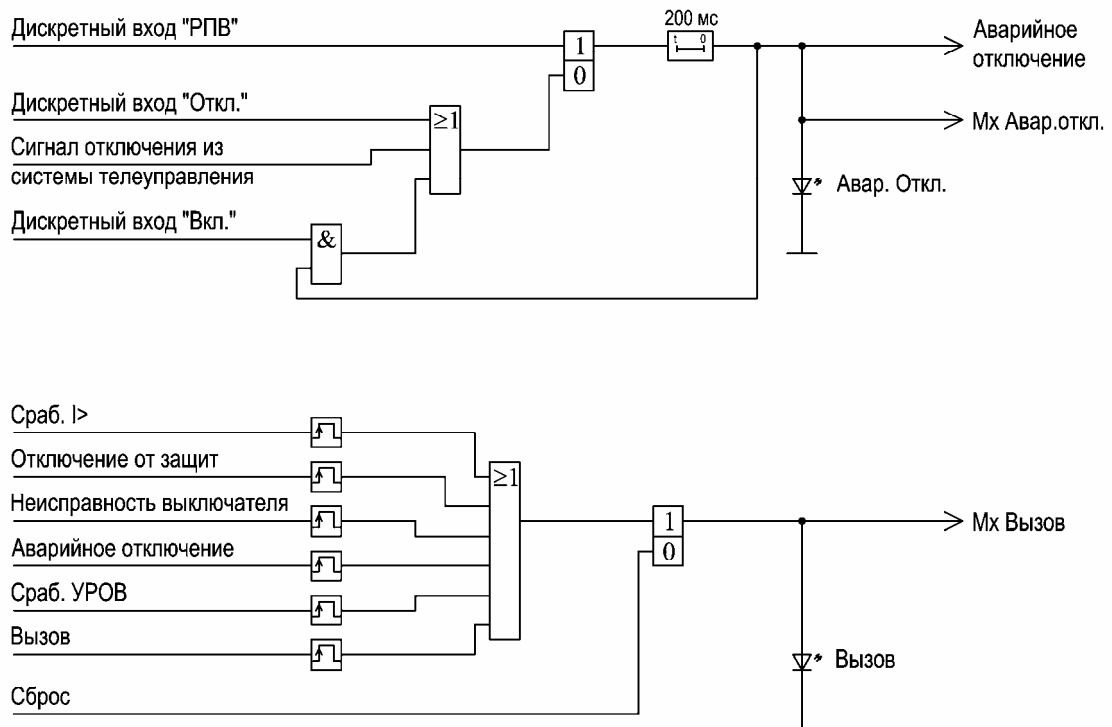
Дискретный вход "РПВ"

200 мс

t 0

1

0

Аварийное отключение

Дискретный вход "Откл."

≥1

Мх Авар.откл.

Сигнал отключения из системы телеуправления

Авар. Откл.

Дискретный вход "Вкл."

&

Сраб. I>

Отключение от защит

≥1

Неисправность выключателя

1

0

Мх Вызов

Аварийное отключение

Сраб. УРОВ

Вызов

Вызов

Сброс